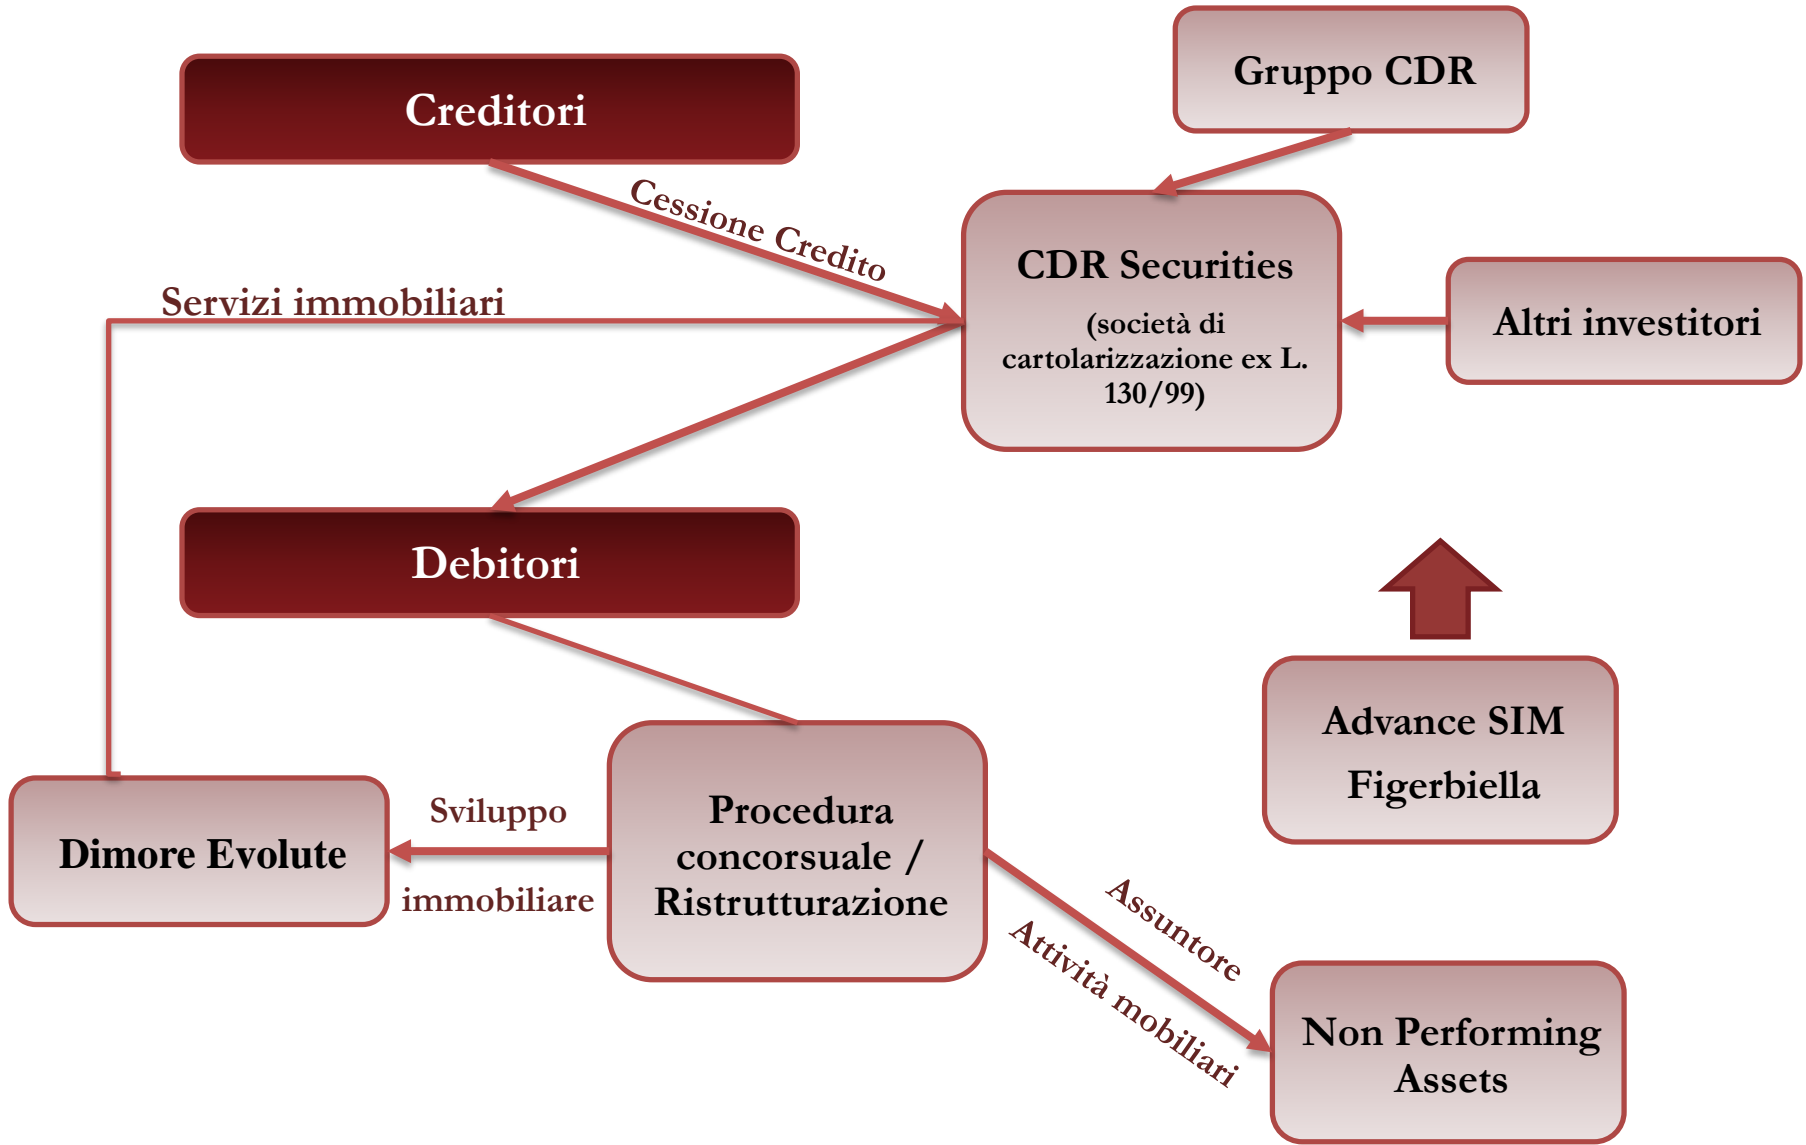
Gruppo CDR

Creditori

Cessione Credito

CDR Securities

(società di cartolarizzazione ex L. 130/99)

Altri investitori

Servizi immobiliari

Debitori

Advance SIM

Figerbiella

Dimore Evolute

Sviluppo

immobiliare

Procedura concorsuale / Ristrutturazione

Assuntore

Attività mobiliari

Non Performing Assets